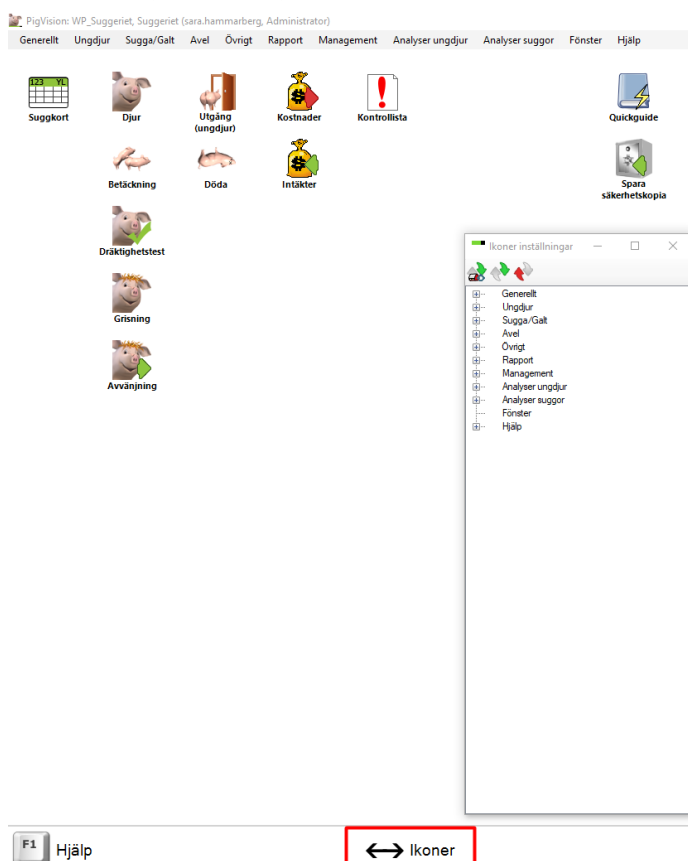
PigVision: WP_Suggeriet, Suggeriet (sara.hammarberg, Administrator)

Generellt Ungdjur Sugga/Galt Avel Övrigt Rapport Management Analyser ungdjur Analyser suggor Fönster Hjälp

123 YL
Suggkort

Djur

Utgång (ungdjur)

Kostnader

Kontrollista

Quickguide

Betäckning

Döda

Intäkter

Spara säkerhetskopia

Dräktighetstest

Grisning

Avvänjning

Ikoner inställningar

Generellt
Ungdjur
Sugga/Galt
Avel
Övrigt
Rapport
Management
Analyser ungdjur
Analyser suggor
Fönster
Hjälp

F1 Hjälp

Ikoner